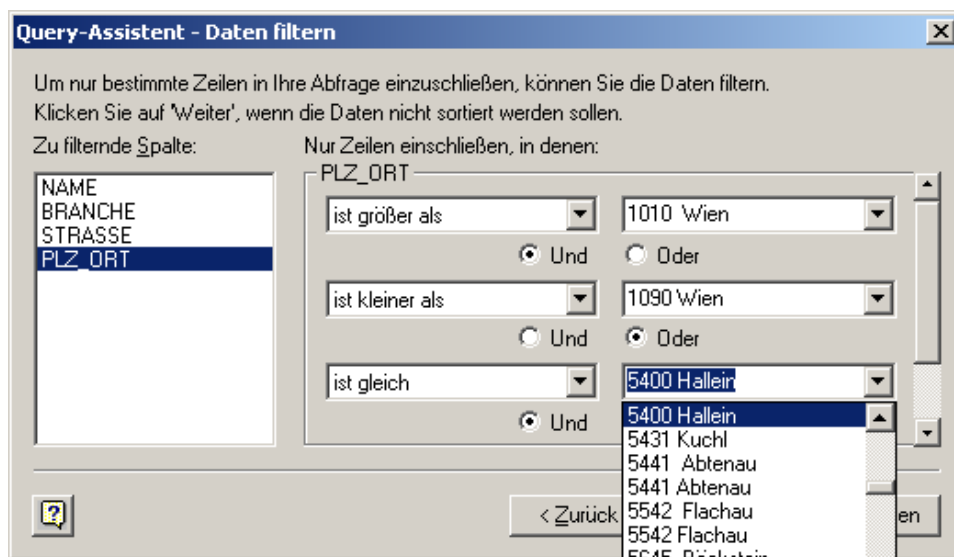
Query-Assistent - Daten filtern

Um nur bestimmte Zeilen in Ihre Abfrage einzuschließen, können Sie die Daten filtern. Klicken Sie auf 'Weiter', wenn die Daten nicht sortiert werden sollen.

Zu filternde Spalte:

NAME
BRANCHE
STRASSE
PLZ_ORT

Nur Zeilen einschließen, in denen:

PLZ_ORT

ist größer als | 1010 Wien
Und | Oder

ist kleiner als | 1090 Wien
Und | Oder

ist gleich | 5400 Hallein
Und

5400 Hallein
5431 Kuchl
5441 Abtenau
5441 Abtenau
5542 Flachau
5542 Flachau
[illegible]

< Zurück
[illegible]en